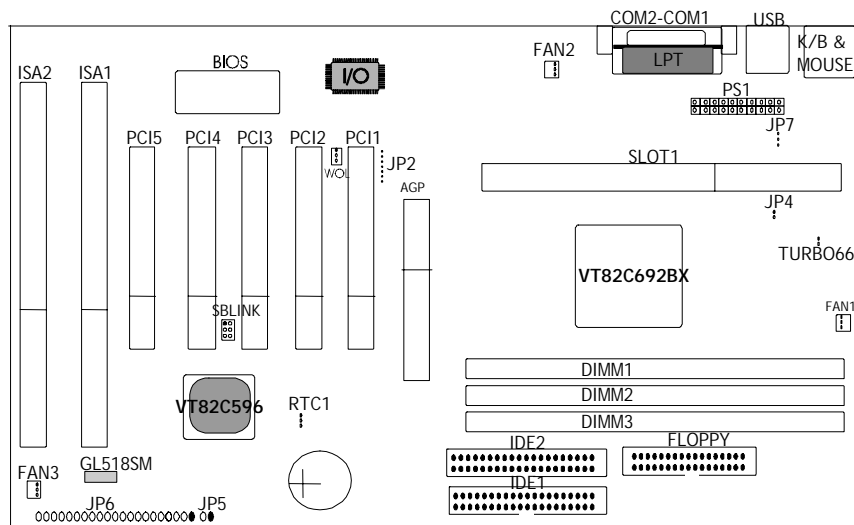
COM2-COM1
USB
K/B &
MOUSE
FAN2
LPT
ISA2
ISA1
BIOS
I/O
PS1
JP7
PCI5
PCI4
PCI3
PCI2
PCI1
WOL
JP2
AGP
SLOT1
JP4
TURBO66
VT82C692BX
SBLINK
FAN1
DIMM1
DIMM2
DIMM3
VT82C596
RTC1
IDE2
FLOPPY
IDE1
FAN3
GL518SM
JP6
JP5